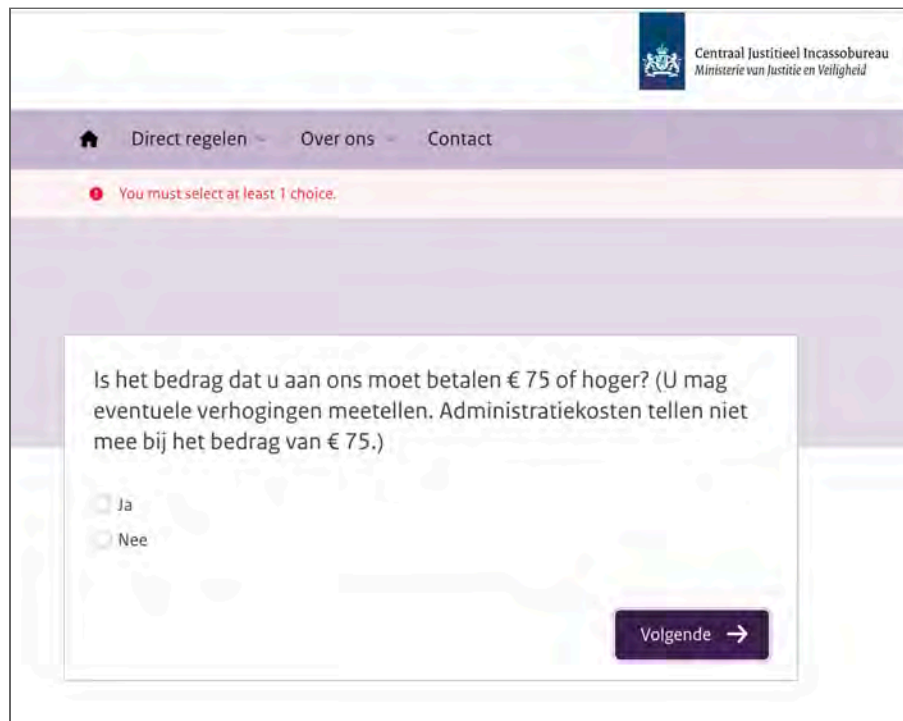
Centraal Justitieel Incassobureau
Ministerie van Justitie en Veiligheid

Direct regelen
Over ons
Contact

You must select at least 1 choice.

Is het bedrag dat u aan ons moet betalen € 75 of hoger? (U mag eventuele verhogingen meetellen. Administratiekosten tellen niet mee bij het bedrag van € 75.)

Ja
Nee

Volgende